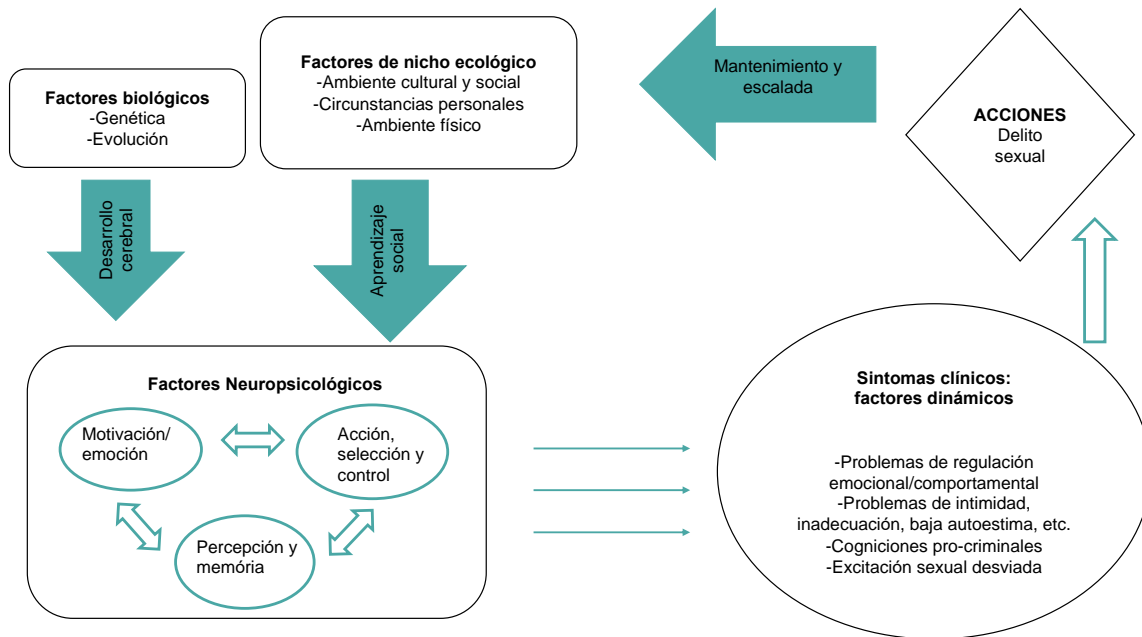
Factores biológicos
-Genética
-Evolución

Factores de nicho ecológico
-Ambiente cultural y social
-Circunstancias personales
-Ambiente físico

Mantenimiento y escalada

ACCIONES
Delito sexual

Desarrollo cerebral

Aprendizaje social

Factores Neuropsicológicos

Motivación/ emoción

Acción, selección y control

Percepción y memória

Sintomas clínicos: factores dinámicos

-Problemas de regulación emocional/comportamental
-Problemas de intimidad, inadecuación, baja autoestima, etc.
-Cogniciones pro-criminales
-Excitación sexual desviada